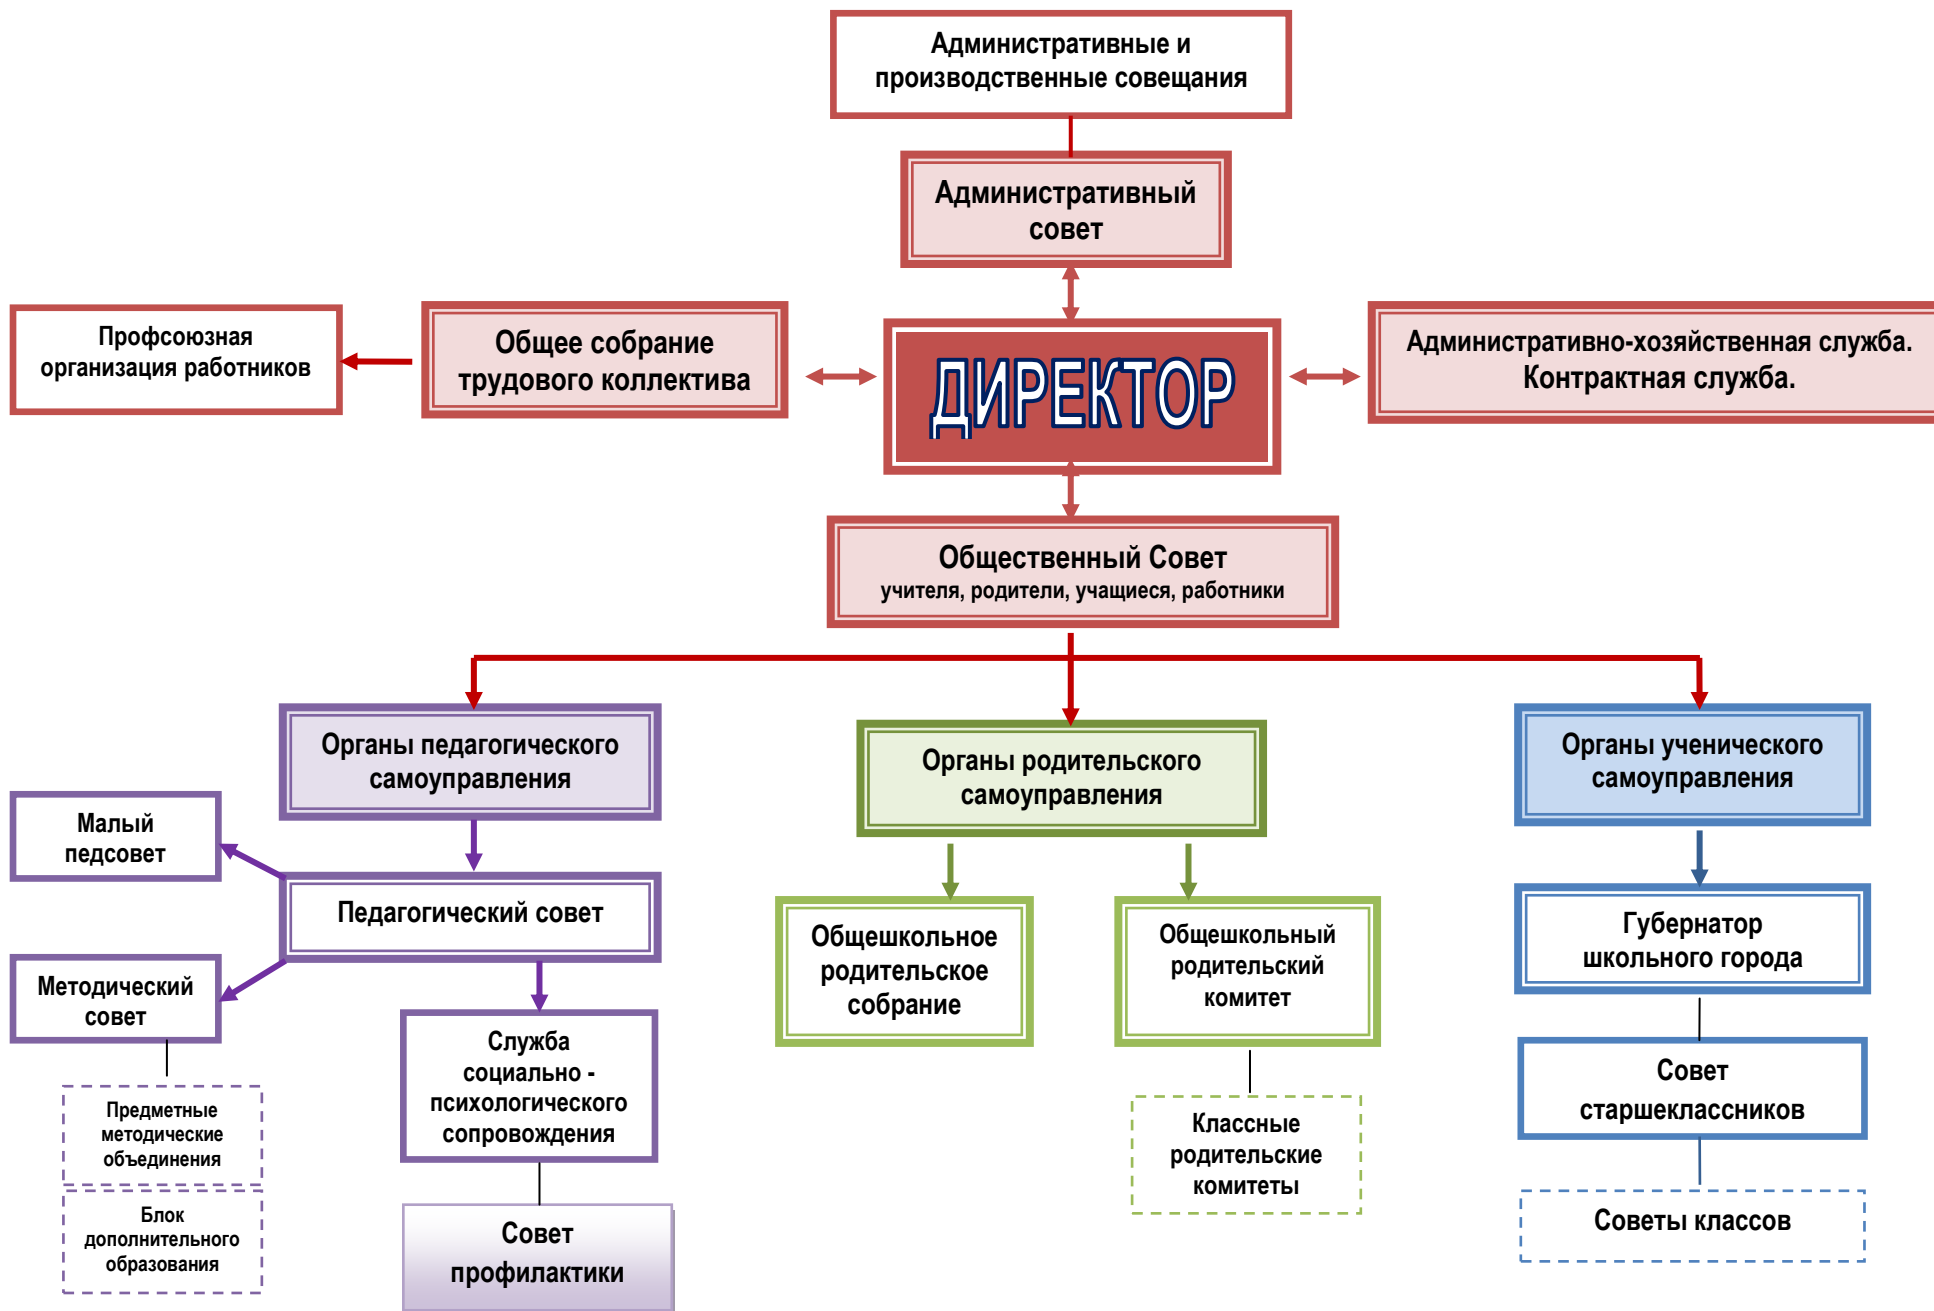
Административные и производственные совещания

Административный совет

Профсоюзная организация работников

Общее собрание трудового коллектива

ДИРЕКТОР

Административно-хозяйственная служба. Контрактная служба.

Общественный Совет
учителя, родители, учащиеся, работники

Органы педагогического самоуправления

Органы родительского самоуправления

Органы ученического самоуправления

Малый педсовет

Педагогический совет

Методический совет

Предметные методические объединения

Блок дополнительного образования

Служба социально - психологического сопровождения

Совет профилактики

Общешкольное родительское собрание

Общешкольный родительский комитет

Классные родительские комитеты

Губернатор школьного города

Совет старшеклассников

Советы классов